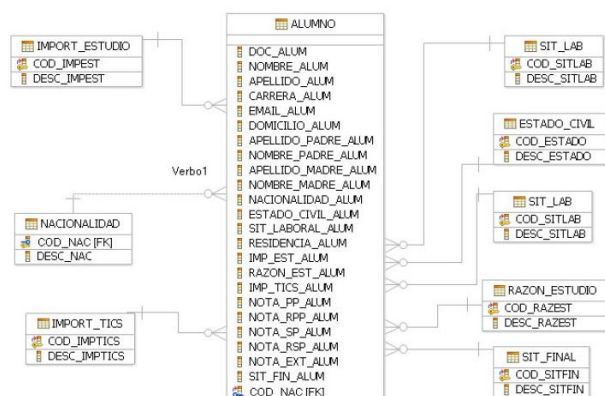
ALUMNO
DOC_ALUM
NOMBRE_ALUM
APELLIDO_ALUM
CARRERA_ALUM
EMAIL_ALUM
DOMICILIO_ALUM
APELLIDO_PADRE_ALUM
NOMBRE_PADRE_ALUM
APELLIDO_MADRE_ALUM
NOMBRE_MADRE_ALUM
NACIONALIDAD_ALUM
ESTADO_CIVIL_ALUM
SIT_LABORAL_ALUM
RESIDENCIA_ALUM
IMP_EST_ALUM
RAZON_EST_ALUM
IMP_TICS_ALUM
NOTA_PP_ALUM
NOTA_RPP_ALUM
NOTA_SP_ALUM
NOTA_RSP_ALUM
NOTA_EXT_ALUM
SIT_FIN_ALUM
COD_NAC [FK]

IMPORT_ESTUDIO
COD_IMPEST
DESC_IMPEST

Verbo1

NACIONALIDAD
COD_NAC [FK]
DESC_NAC

IMPORT_TICS
COD_IMPTICS
DESC_IMPTICS

SIT_LAB
COD_SITLAB
DESC_SITLAB

ESTADO_CIVIL
COD_ESTADO
DESC_ESTADO

SIT_LAB
COD_SITLAB
DESC_SITLAB

RAZON_ESTUDIO
COD_RAZEST
DESC_RAZEST

SIT_FINAL
COD_SITFIN
DESC_SITFIN